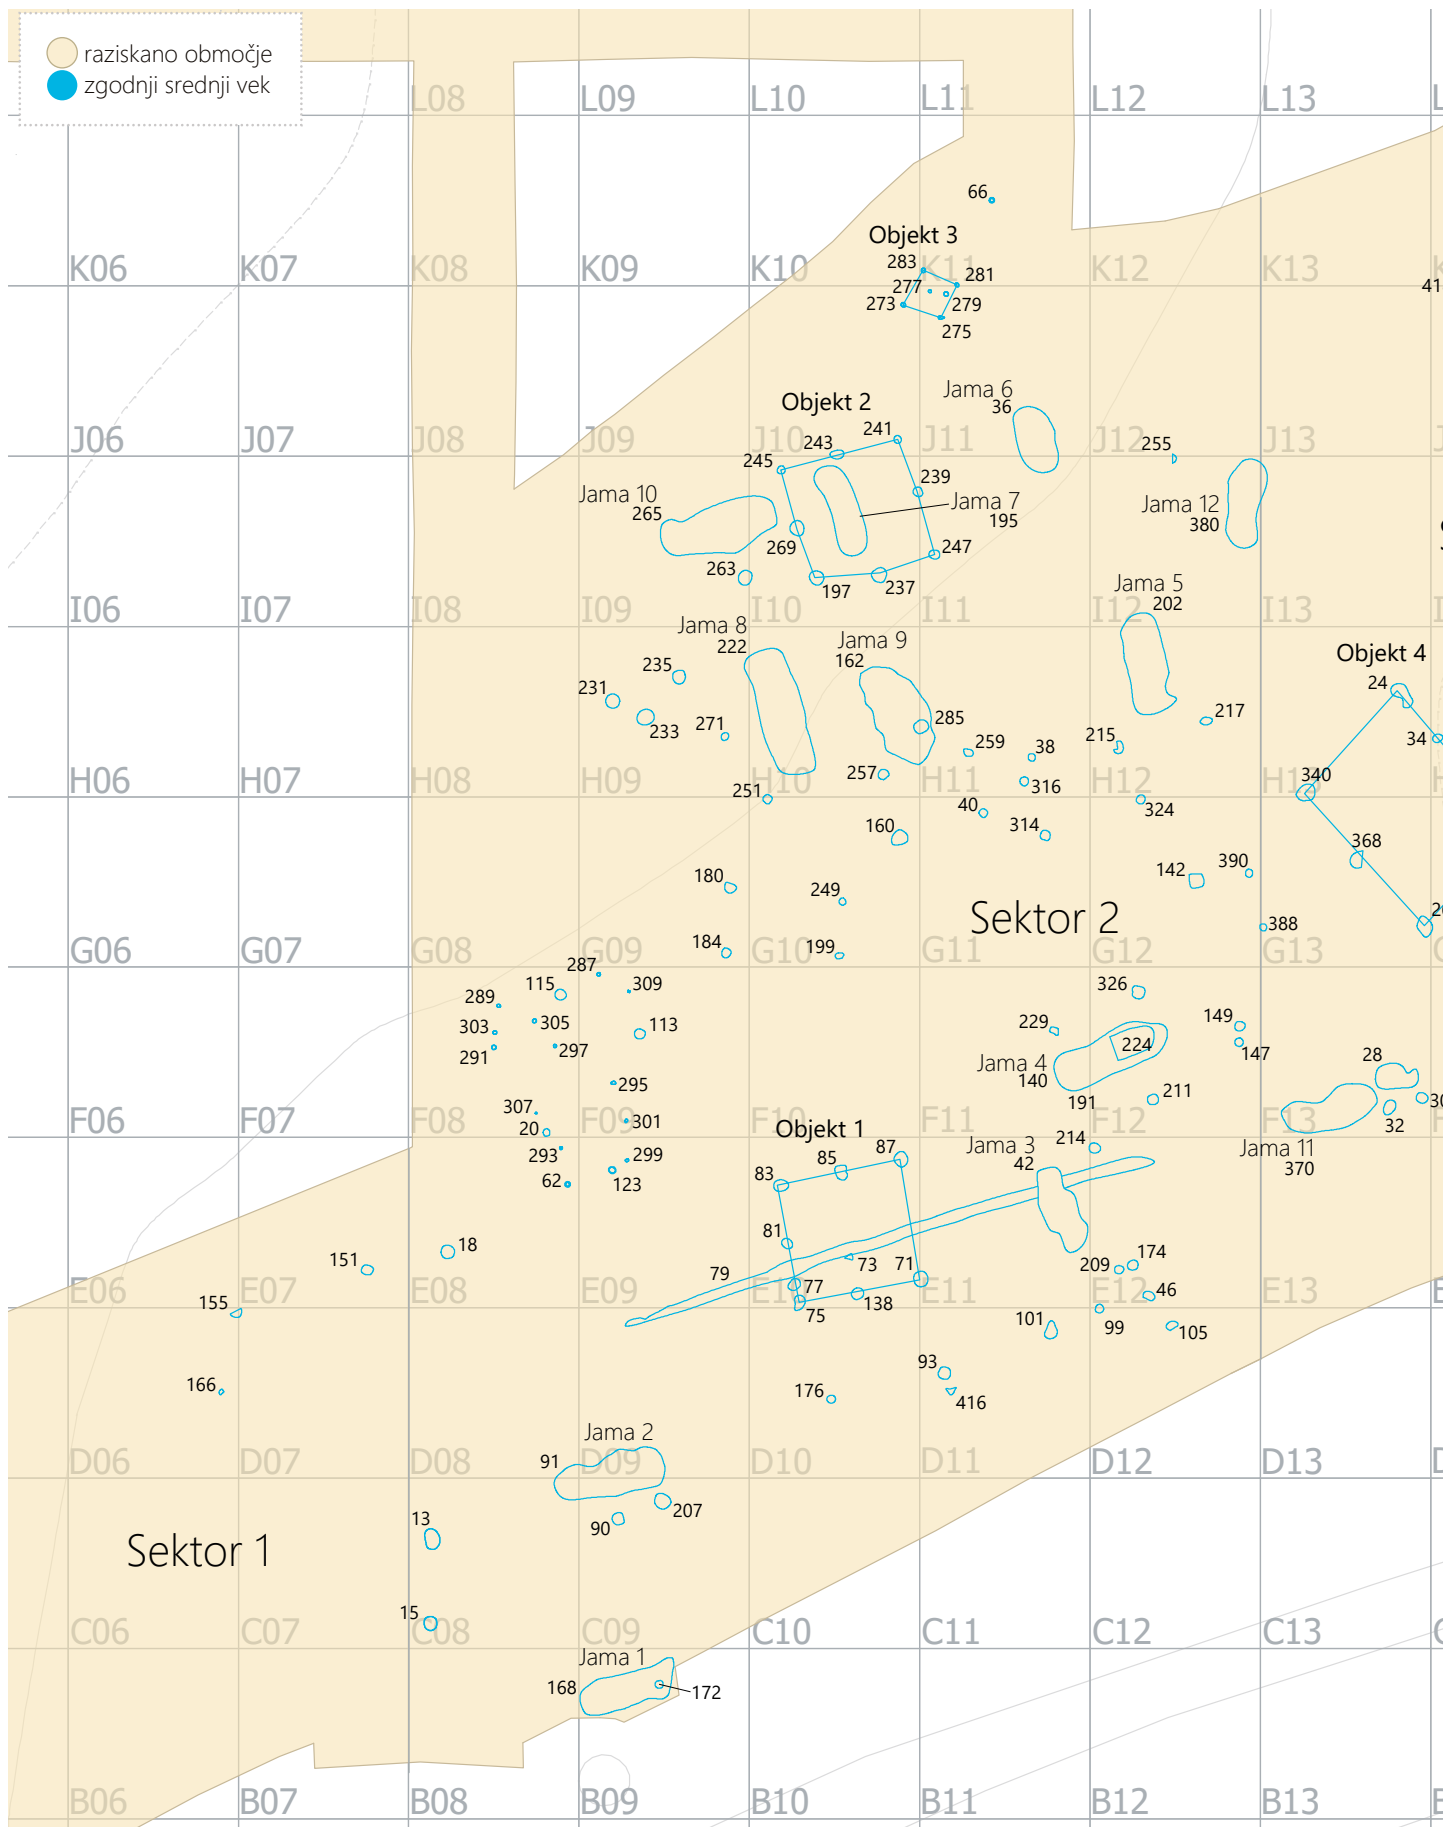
raziskano območje
zgodnji srednji vek

L08 L09 L10 L11 L12 L13
K06 K07 K08 K09 K10 K11 K12 K13
J06 J07 J08 J09 J10 J11 J12 J13
I06 I07 I08 I09 I10 I11 I12 I13
H06 H07 H08 H09 H10 H11 H12 H13
G06 G07 G08 G09 G10 G11 G12 G13
F06 F07 F08 F09 F10 F11 F12 F13
E06 E07 E08 E09 E10 E11 E12 E13
D06 D07 D08 D09 D10 D11 D12 D13
C06 C07 C08 C09 C10 C11 C12 C13
B06 B07 B08 B09 B10 B11 B12 B13

66
Objekt 3
283 281 277 273 279 275
41
Jama 6
36
Objekt 2
241 243 245 239
Jama 7
195
247 269 197 237 263
Jama 10
265
255
Jama 12
380
Jama 5
202
Jama 8
222
Jama 9
162
Objekt 4
24
34
235 231 233 271 285 259 38 215 217
257 251 316 40 324 314 160 340 368
142 390 180 249 388
Sektor 2
184 199 287 309 115 289 305 113 303 297 291 295
326 229 224
Jama 4
140
149 147 28 211 191 32 30
307 20 301 293 299 62 123
Objekt 1
87 85 83
Jama 3
42
214
Jama 11
370
81 18 151 79 73 71 77 75 138 209 174 46
155 101 99 105 166 93 416 176
Jama 2
91 207 90 13
Sektor 1
15
Jama 1
168 172